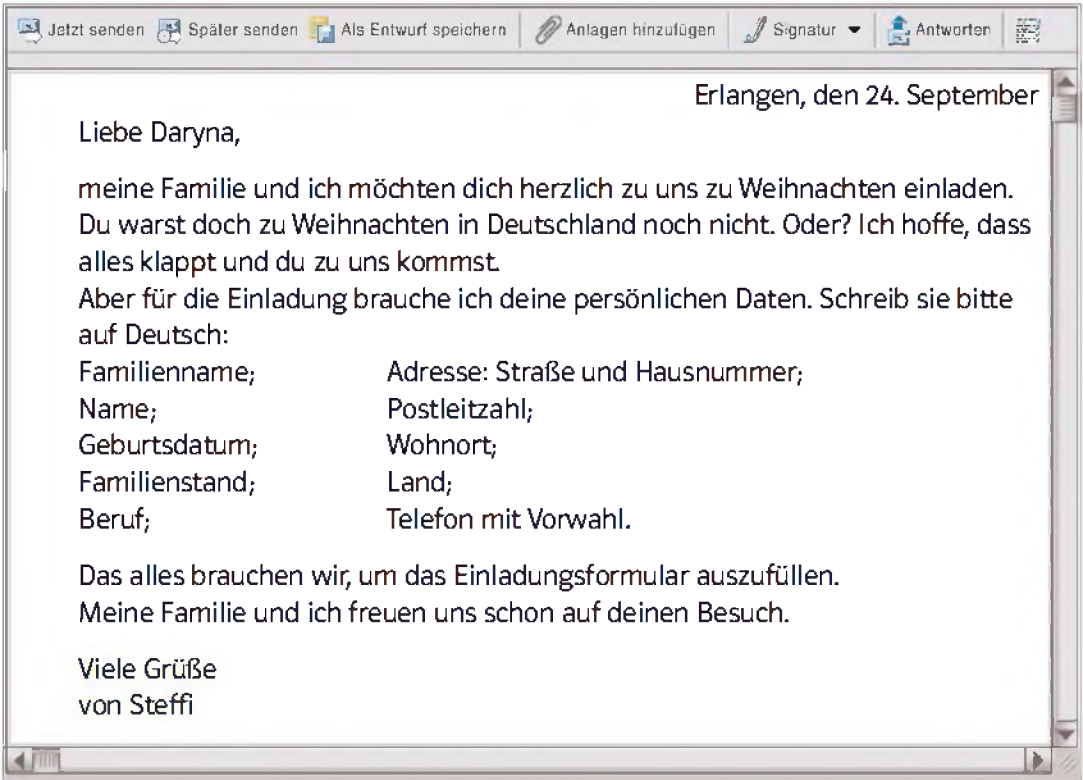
Jetzt senden Später senden Als Entwurf speichern Anlagen hinzufügen Signatur Antworten

Erlangen, den 24. September

Liebe Daryna,

meine Familie und ich möchten dich herzlich zu uns zu Weihnachten einladen. Du warst doch zu Weihnachten in Deutschland noch nicht. Oder? Ich hoffe, dass alles klappt und du zu uns kommst.
Aber für die Einladung brauche ich deine persönlichen Daten. Schreib sie bitte auf Deutsch:

| | |
|---|---|
| Familienname; | Adresse: Straße und Hausnummer; |
| Name; | Postleitzahl; |
| Geburtsdatum; | Wohnort; |
| Familienstand; | Land; |
| Beruf; | Telefon mit Vorwahl. |

Das alles brauchen wir, um das Einladungsformular auszufüllen.
Meine Familie und ich freuen uns schon auf deinen Besuch.

Viele Grüße
von Steffi